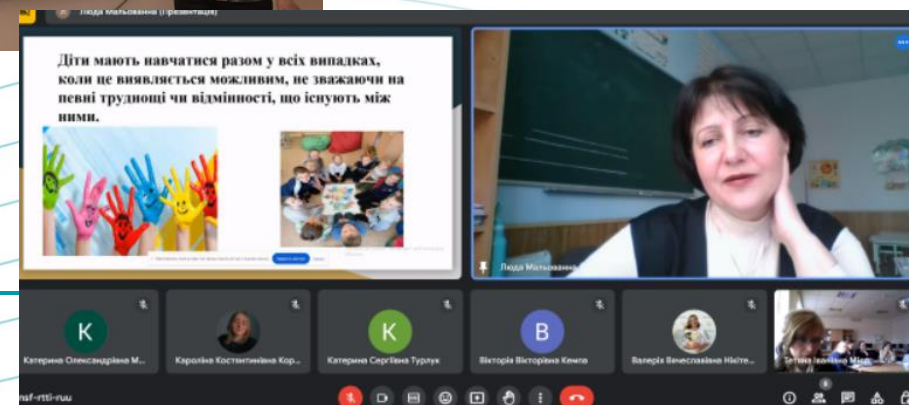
Люда Мальованна (презентація)

Діти мають навчатися разом у всіх випадках, коли це виявляється можливим, не зважаючи на певні труднощі чи відмінності, що існують між ними.

Люда Мальованна

K
Катерина Олександрівна М...

Кароліна Костянтинівна Кор...

K
Катерина Сергіївна Турлук

B
Вікторія Вікторівна Кемпо

Валерія Вячеславівна Нікіте...

Тетяна Іванівна Місі...

nsf-rtti-ruu